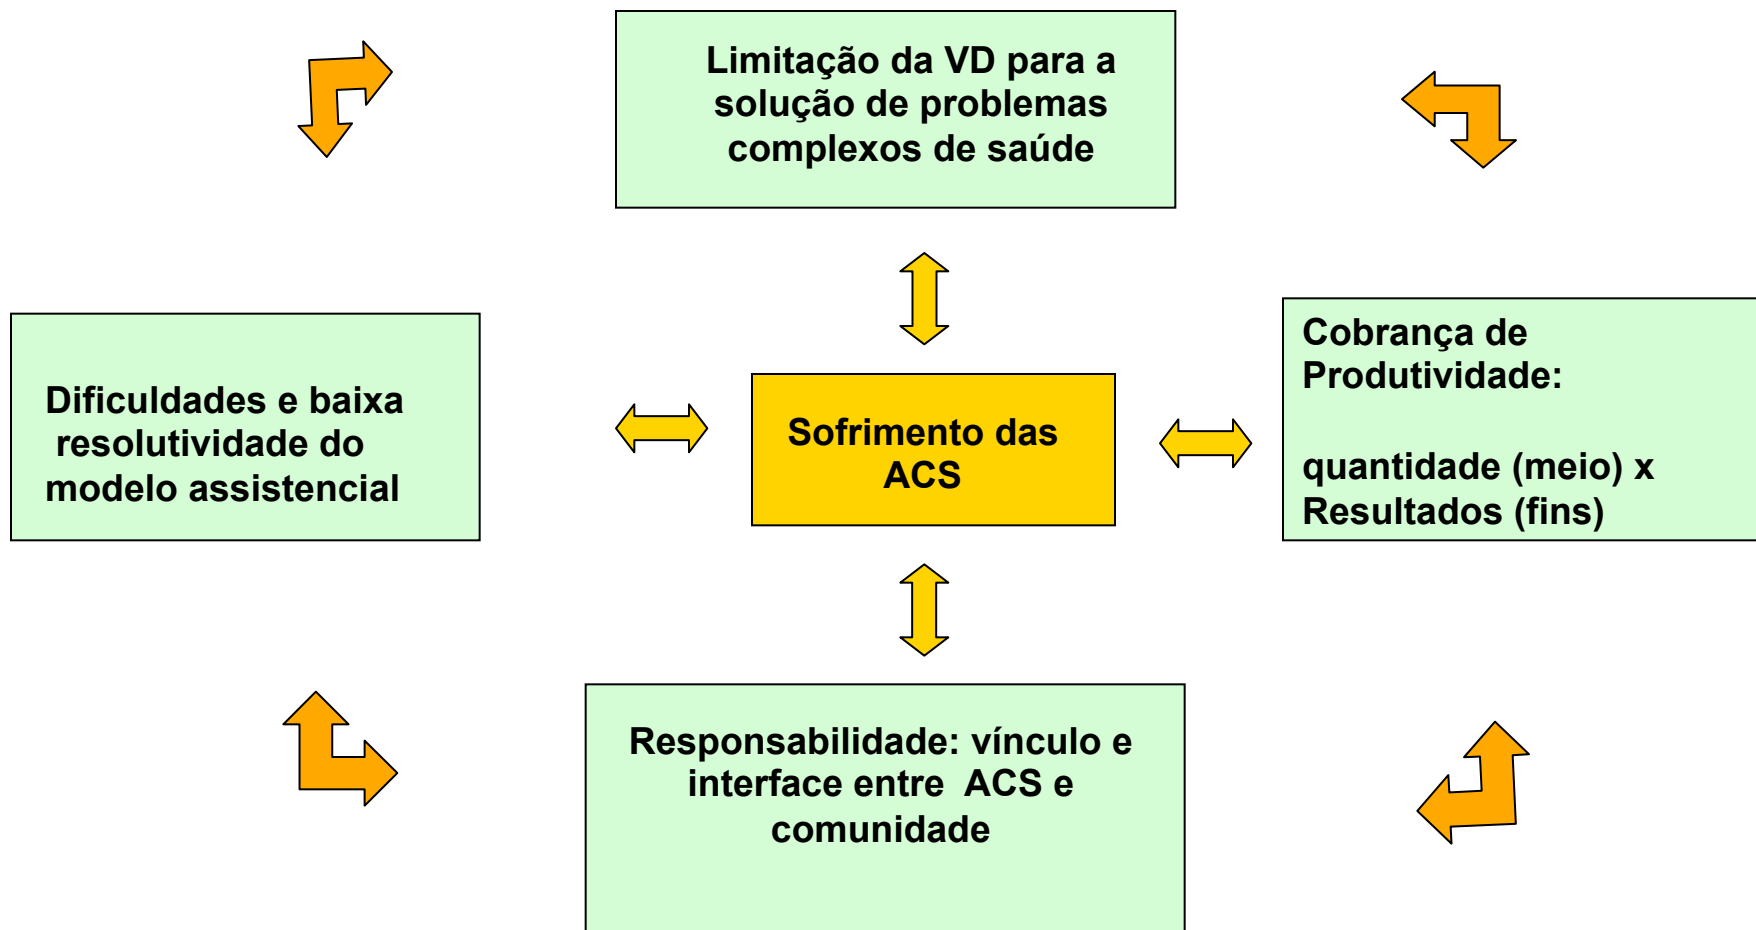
Limitação da VD para a solução de problemas complexos de saúde

Dificuldades e baixa resolutividade do modelo assistencial

Sofrimento das ACS

Cobrança de Produtividade:

quantidade (meio) x Resultados (fins)

Responsabilidade: vínculo e interface entre ACS e comunidade